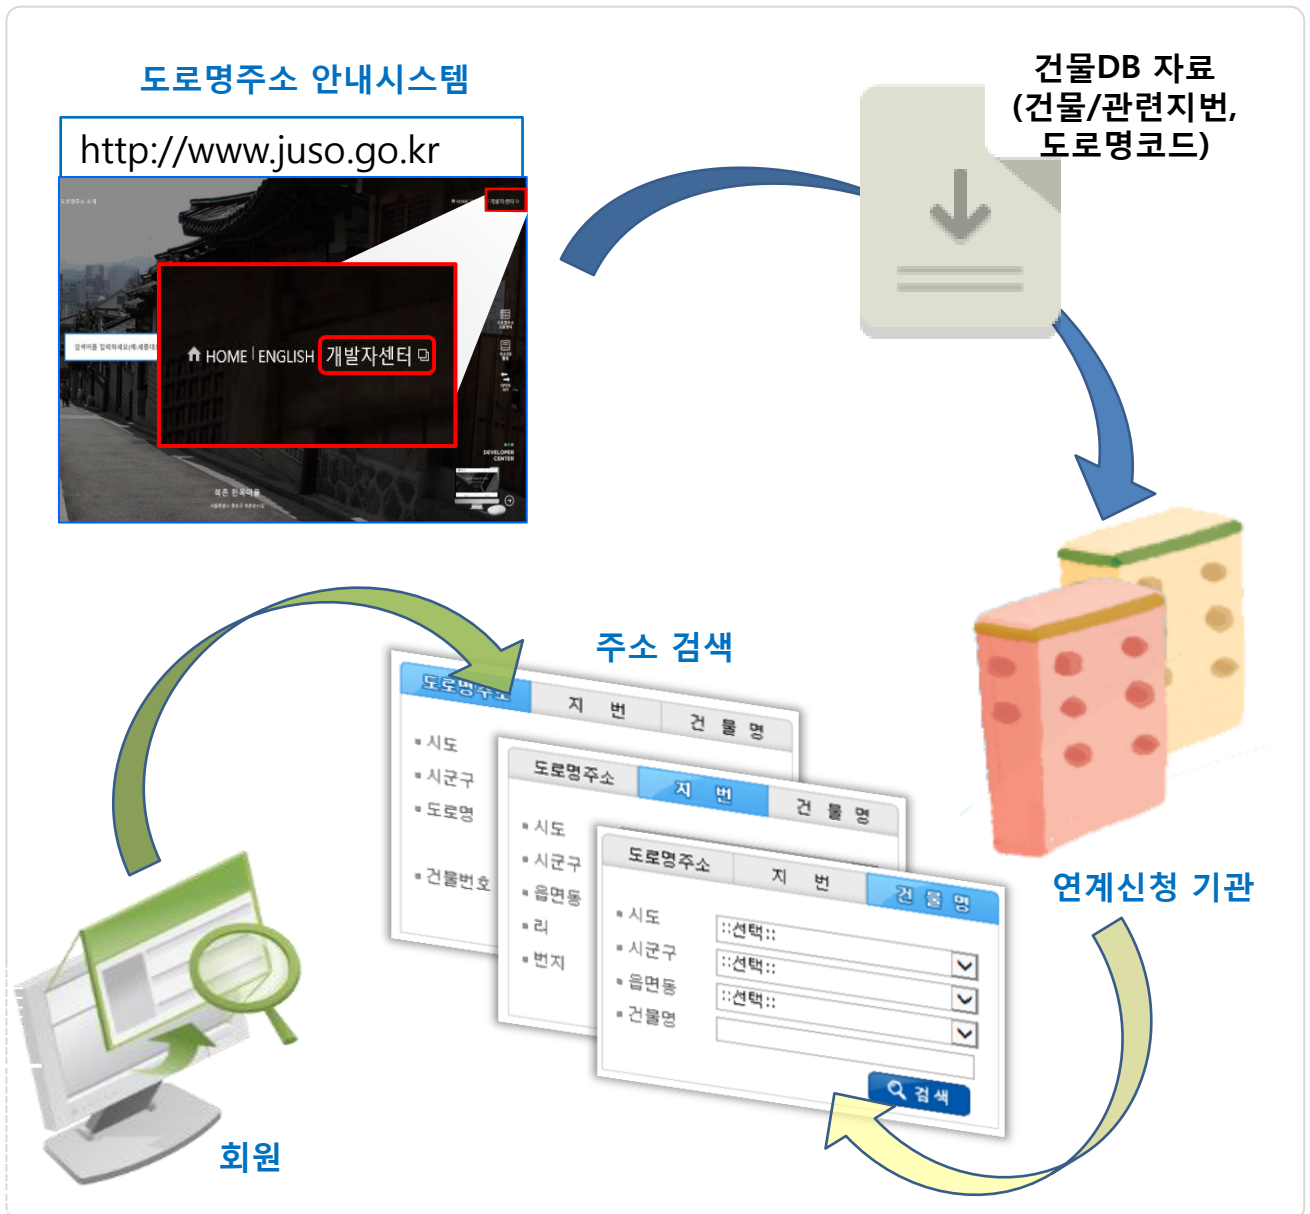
도로명주소 안내시스템

http://www.juso.go.kr

HOME | ENGLISH | 개발자센터

건물DB 자료
(건물/관련지번,
도로명코드)

주소 검색

도로명주소 | 지 번 | 건 물 명

시도
시군구
도로명
건물번호

도로명주소 | 지 번 | 건 물 명

시도
시군구
읍면동
리
번지

도로명주소 | 지 번 | 건 물 명

시도 ::선택::
시군구 ::선택::
읍면동 ::선택::
건물명

검색

연계신청 기관

회원